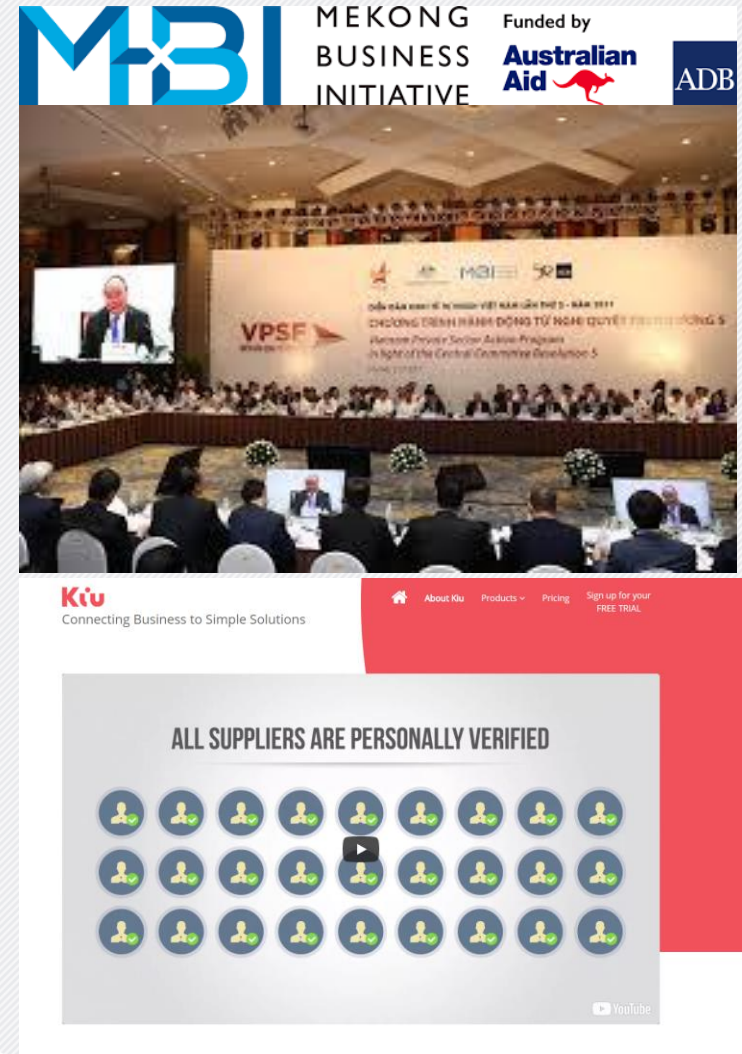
MBI MEKONG BUSINESS INITIATIVE

Funded by Australian Aid

ADB

MBI

VPSF

DIỄN ĐÀN DOANH NGHIỆP VIỆT NAM LẦN THỨ 3 - NĂM 2017

CHƯƠNG TRÌNH HÀNH ĐỘNG TỪ NGHỊ QUYẾT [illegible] 5

Vietnam Private Sector Action Program in light of the Central Committee Resolution 5

Kiu

Connecting Business to Simple Solutions

About Kiu Products Pricing Sign up for your FREE TRIAL

ALL SUPPLIERS ARE PERSONALLY VERIFIED

YouTube